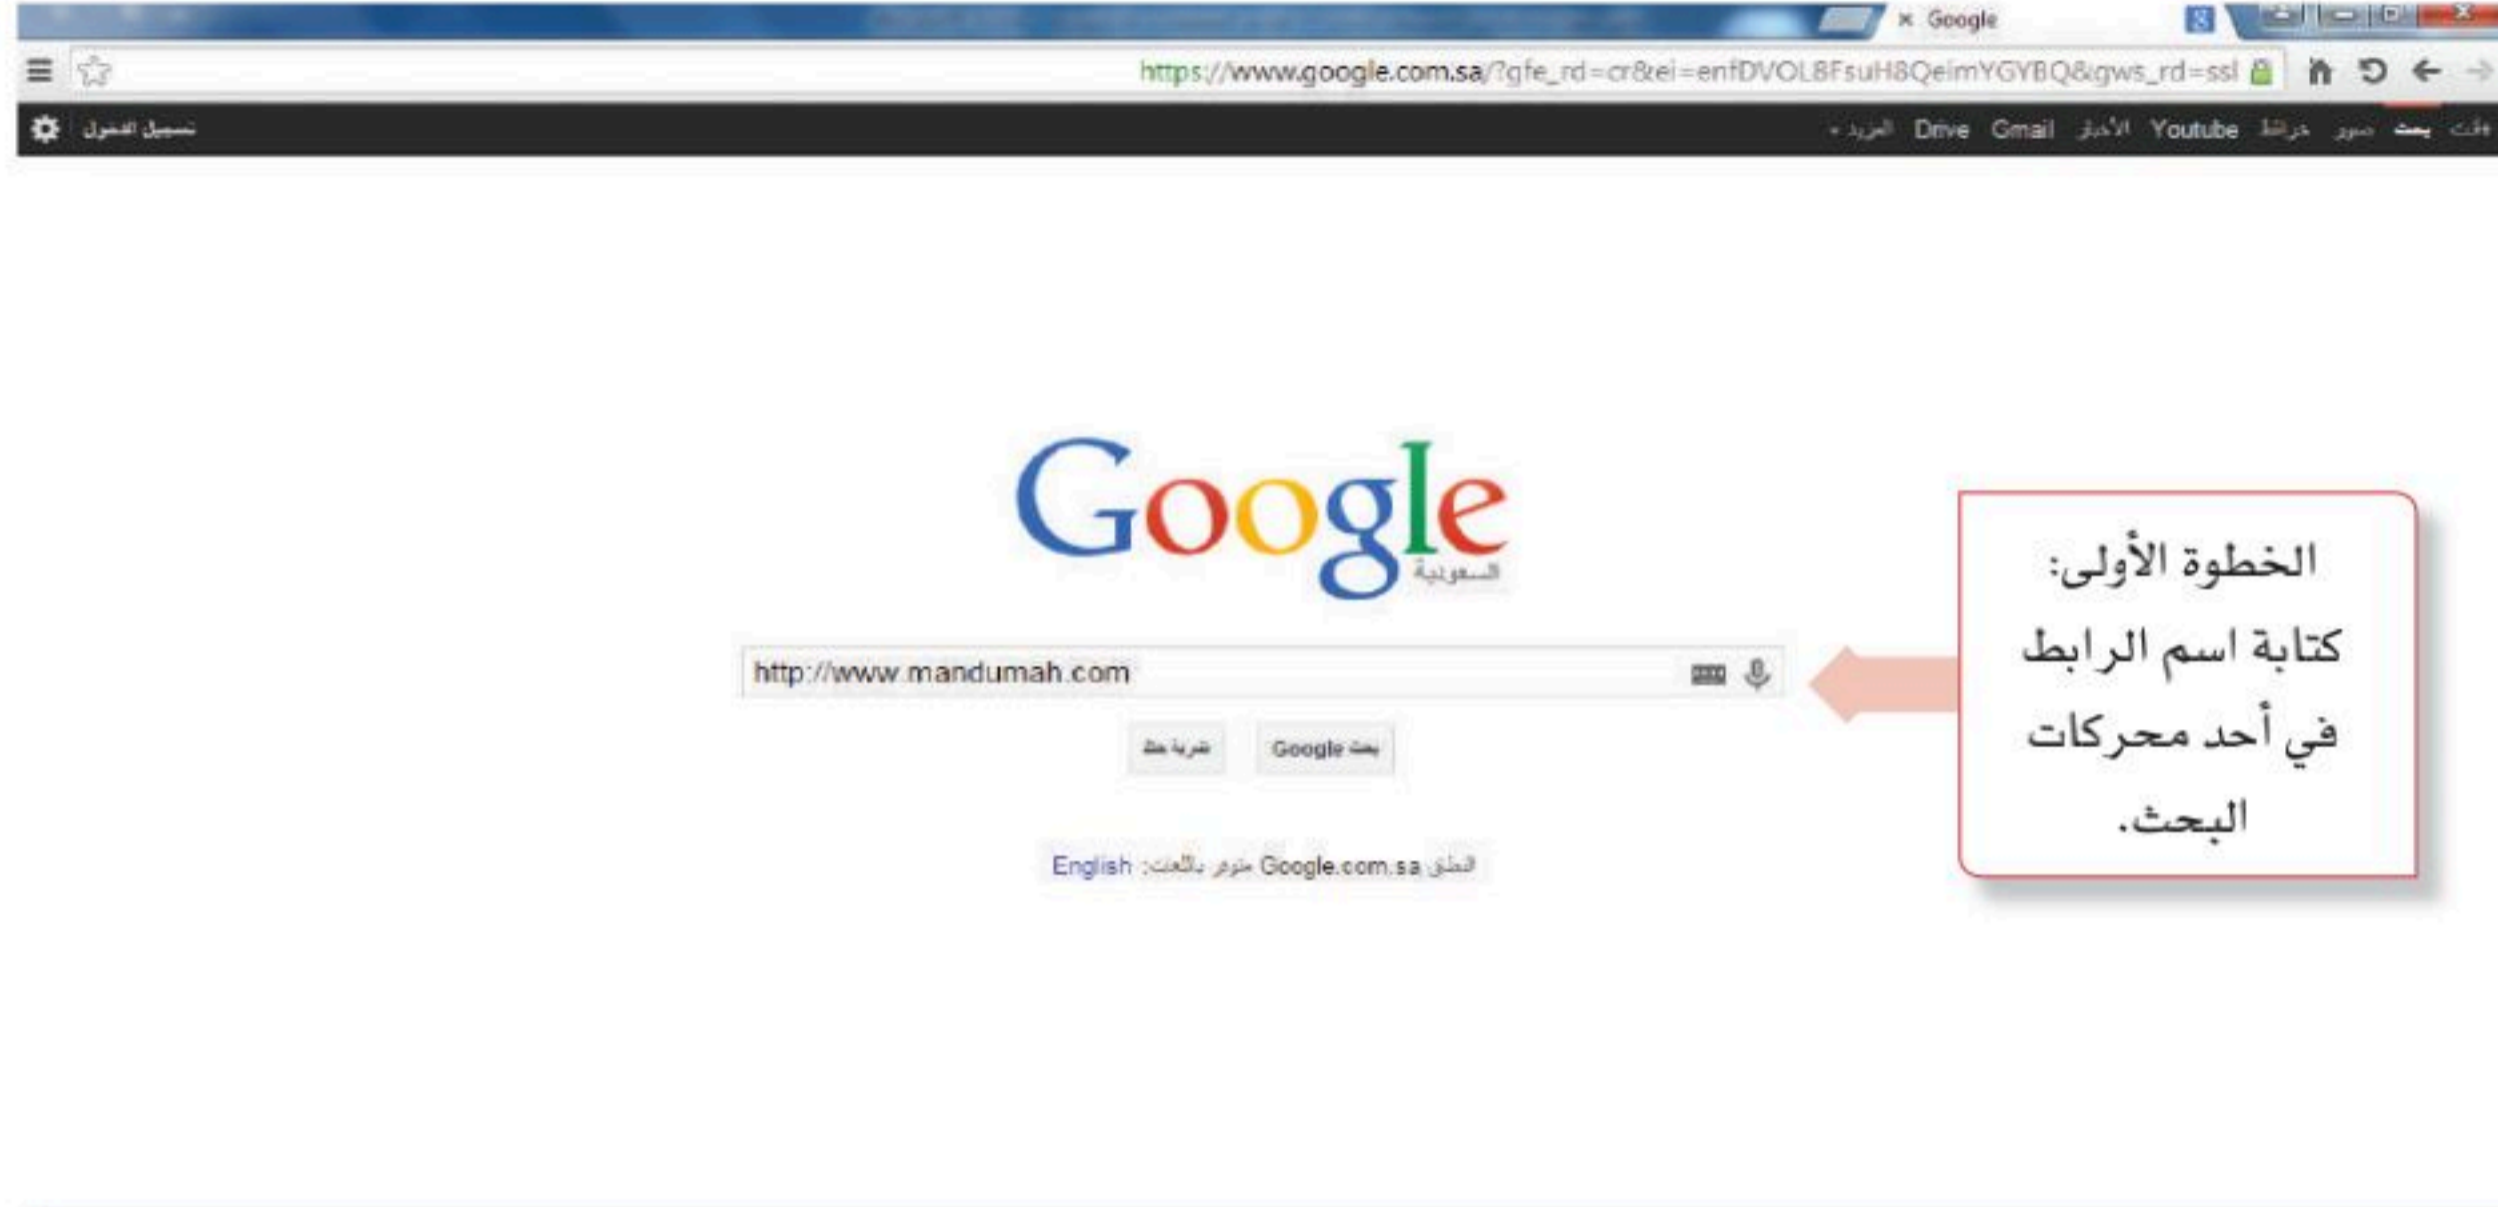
× Google

https://www.google.com.sa/?gfe_rd=cr&ei=enfDVOL8FsuH8QeimYGYBQ&gws_rd=ssl

+أنت بحث صور خرائط Youtube الأخبار Gmail Drive المزيد ▾

تسجيل الدخول

Google
السعودية

http://www.mandumah.com

بحث Google ضربة حظ

Google.com.sa متوفر باللغات: English

الخطوة الأولى: كتابة اسم الرابط في أحد محركات البحث.